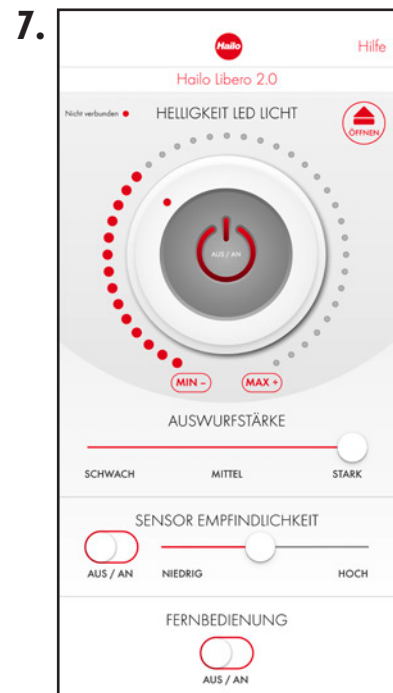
7.

Hailo

Hilfe

Hailo Libero 2.0

Nicht verbunden

HELLIGKEIT LED LICHT

ÖFFNEN

AUS / AN

MIN -

MAX +

AUSWURFSTÄRKE

SCHWACH

MITTEL

STARK

SENSOR EMPFINDLICHKEIT

AUS / AN

NIEDRIG

HOCH

FERNBEDIENUNG

AUS / AN